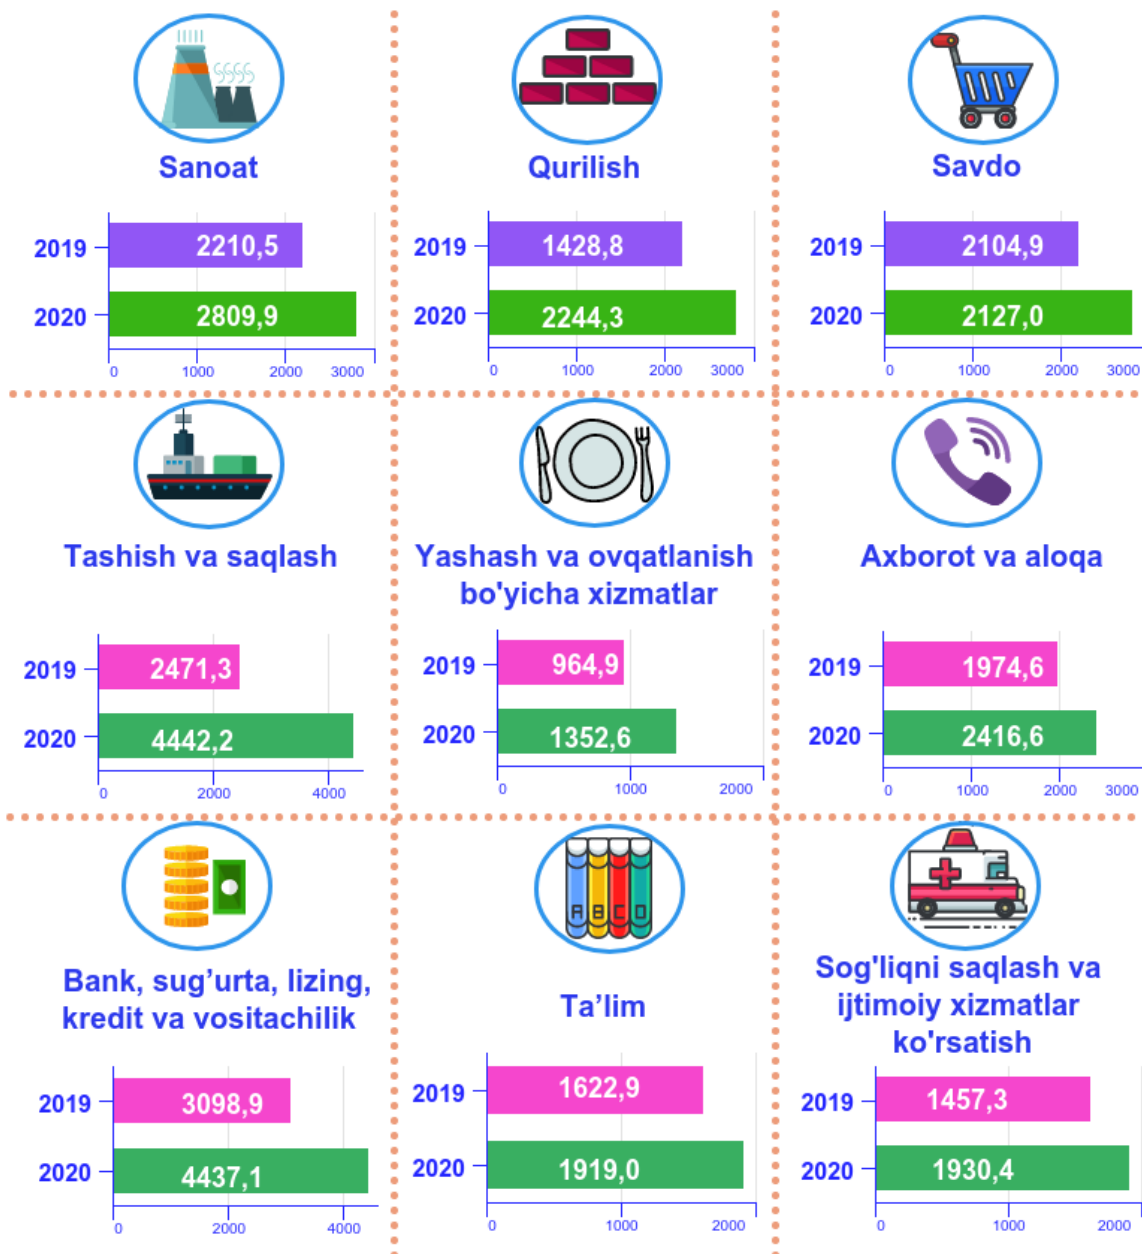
Sanoat

| | |
|---|---|
| 2019 | 2210,5 |
| 2020 | 2809,9 |

0 1000 2000 3000

Qurilish

| | |
|---|---|
| 2019 | 1428,8 |
| 2020 | 2244,3 |

0 1000 2000 3000

Savdo

| | |
|---|---|
| 2019 | 2104,9 |
| 2020 | 2127,0 |

0 1000 2000 3000

Tashish va saqlash

| | |
|---|---|
| 2019 | 2471,3 |
| 2020 | 4442,2 |

0 2000 4000

Yashash va ovqatlanish bo'yicha xizmatlar

| | |
|---|---|
| 2019 | 964,9 |
| 2020 | 1352,6 |

0 1000 2000

Axborot va aloqa

| | |
|---|---|
| 2019 | 1974,6 |
| 2020 | 2416,6 |

0 1000 2000 3000

Bank, sug'urta, lizing, kredit va vositachilik

| | |
|---|---|
| 2019 | 3098,9 |
| 2020 | 4437,1 |

0 2000 4000

Ta'lim

| | |
|---|---|
| 2019 | 1622,9 |
| 2020 | 1919,0 |

0 1000 2000

Sog'liqni saqlash va ijtimoiy xizmatlar ko'rsatish

| | |
|---|---|
| 2019 | 1457,3 |
| 2020 | 1930,4 |

0 1000 2000